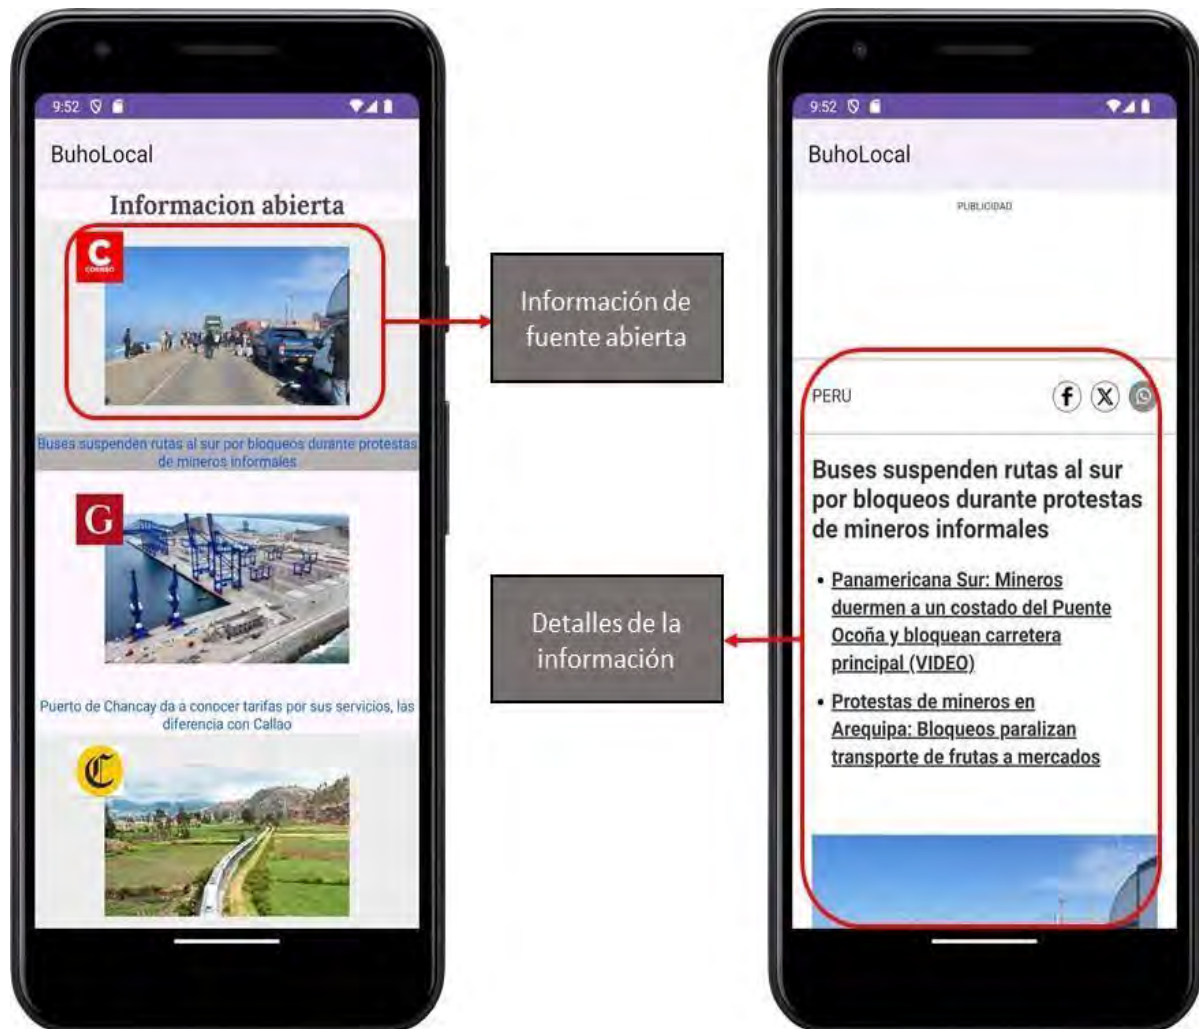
9:52

BuhoLocal

Informacion abierta

C
CORREO

Buses suspenden rutas al sur por bloqueos durante protestas de mineros informales

G

Puerto de Chancay da a conocer tarifas por sus servicios, las diferencia con Callao

C

Información de fuente abierta

Detalles de la información

9:52

BuhoLocal

PUBLICIDAD

PERU

Buses suspenden rutas al sur por bloqueos durante protestas de mineros informales

• Panamericana Sur: Mineros duermen a un costado del Puente Ocoña y bloquean carretera principal (VIDEO)

• Protestas de mineros en Arequipa: Bloqueos paralizan transporte de frutas a mercados